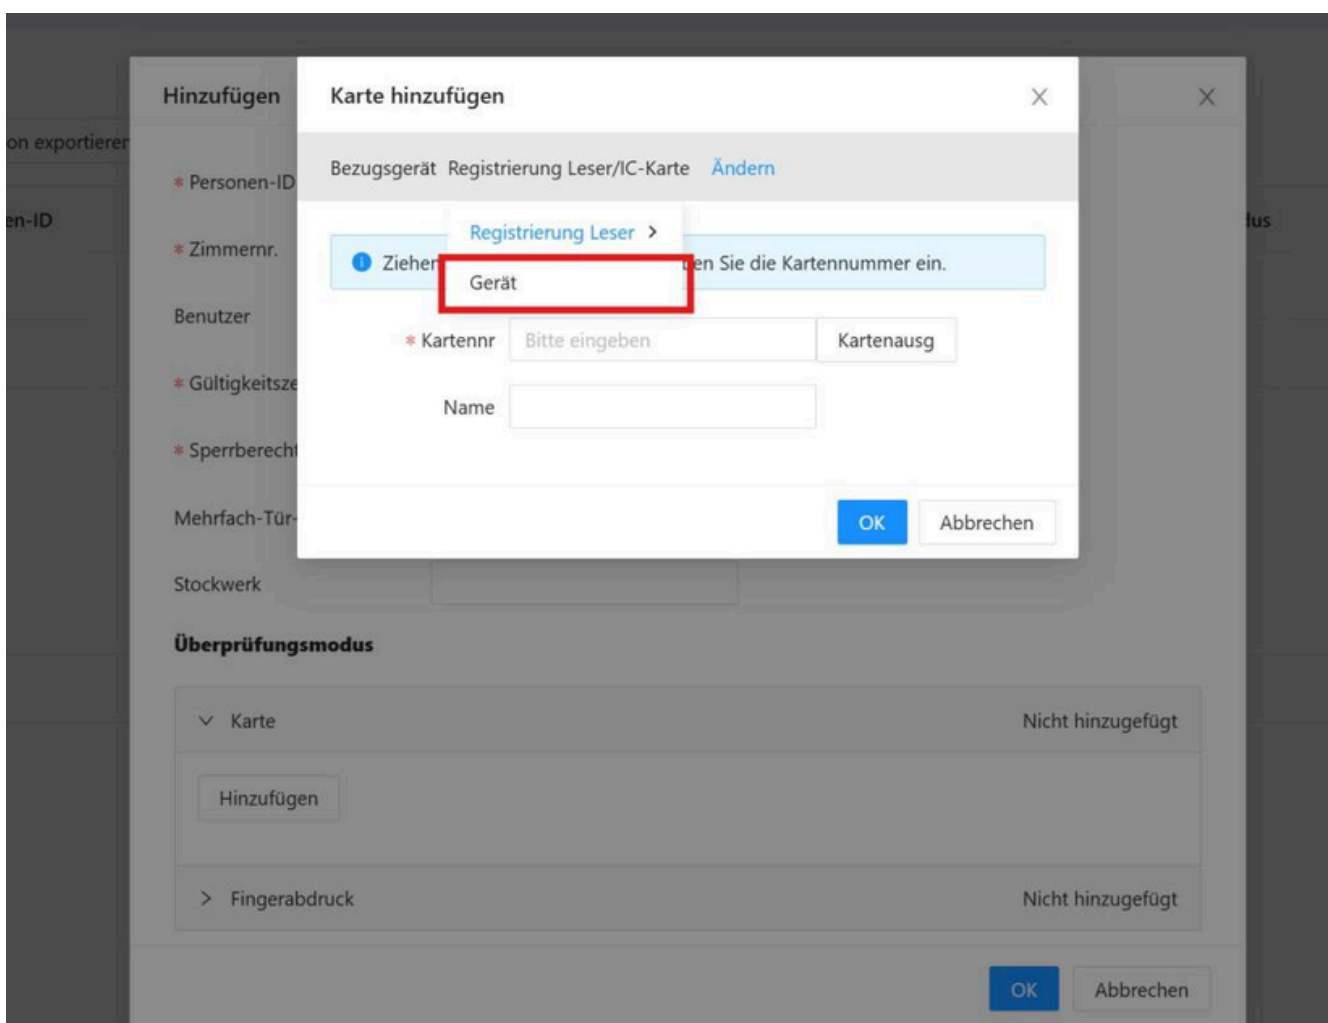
on exportieren

en-ID

dus

Hinzufügen

× 

* Personen-ID

* Zimmernr.

Benutzer

* Gültigkeitsze

* Sperrbercht

Mehrfach-Tür-

Stockwerk

Überprüfungsmodus

Karte

Nicht hinzugefügt

Hinzufügen

Fingerabdruck

Nicht hinzugefügt

OK

Abbrechen

Karte hinzufügen

×

Bezugsgerät Registrierung Leser/IC-Karte Ändern

Registrierung Leser >

Gerät

Ziehen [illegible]en Sie die Kartennummer ein.

* Kartennr

Bitte eingeben

Kartenausg

Name

OK

Abbrechen